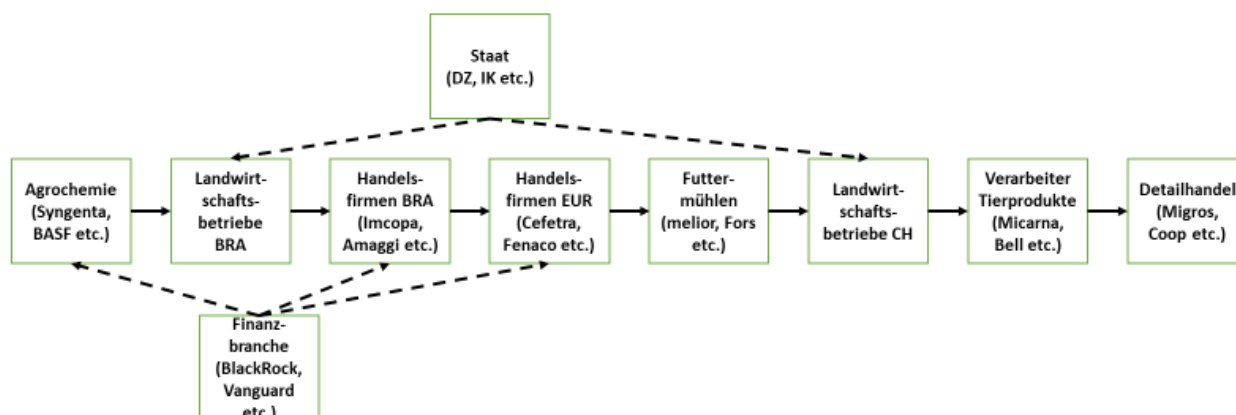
Staat
(DZ, IK etc.)

Agrochemie
(Syngenta, BASF etc.)

Landwirtschaftsbetriebe BRA

Handelsfirmen BRA
(Imcopa, Amaggi etc.)

Handelsfirmen EUR
(Cefetra, Fenaco etc.)

Futtermühlen
(melior, Fors etc.)

Landwirtschaftsbetriebe CH

Verarbeiter Tierprodukte
(Micarna, Bell etc.)

Detailhandel
(Migros, Coop etc.)

Finanzbranche
(BlackRock, Vanguard etc.)